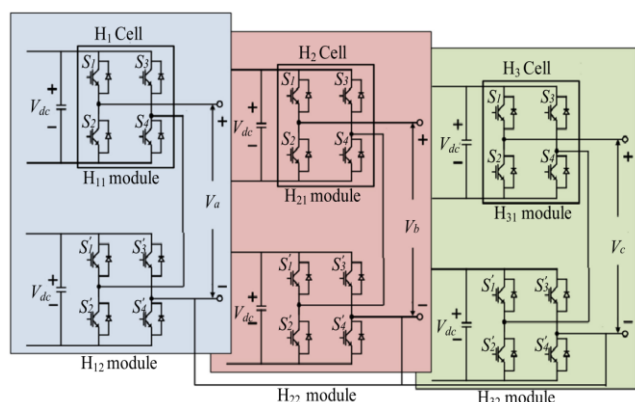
$H_1$ Cell

$S_1$ $S_3$ $S_2$ $S_4$

$V_{dc}$ + −

$H_{11}$ module

$V_a$ + −

$S_1'$ $S_3'$ $S_2'$ $S_4'$

$V_{dc}$ + −

$H_{12}$ module

$H_2$ Cell

$S_1$ $S_3$ $S_2$ $S_4$

$V_{dc}$ + −

$H_{21}$ module

$V_b$ + −

$S_1'$ $S_3'$ $S_2'$ $S_4'$

$V_{dc}$ + −

$H_{22}$ module

$H_3$ Cell

$S_1$ $S_3$ $S_2$ $S_4$

$V_{dc}$ + −

$H_{31}$ module

$V_c$ + −

$S_1'$ $S_3'$ $S_2'$ $S_4'$

$V_{dc}$ + −

$H_{32}$ module